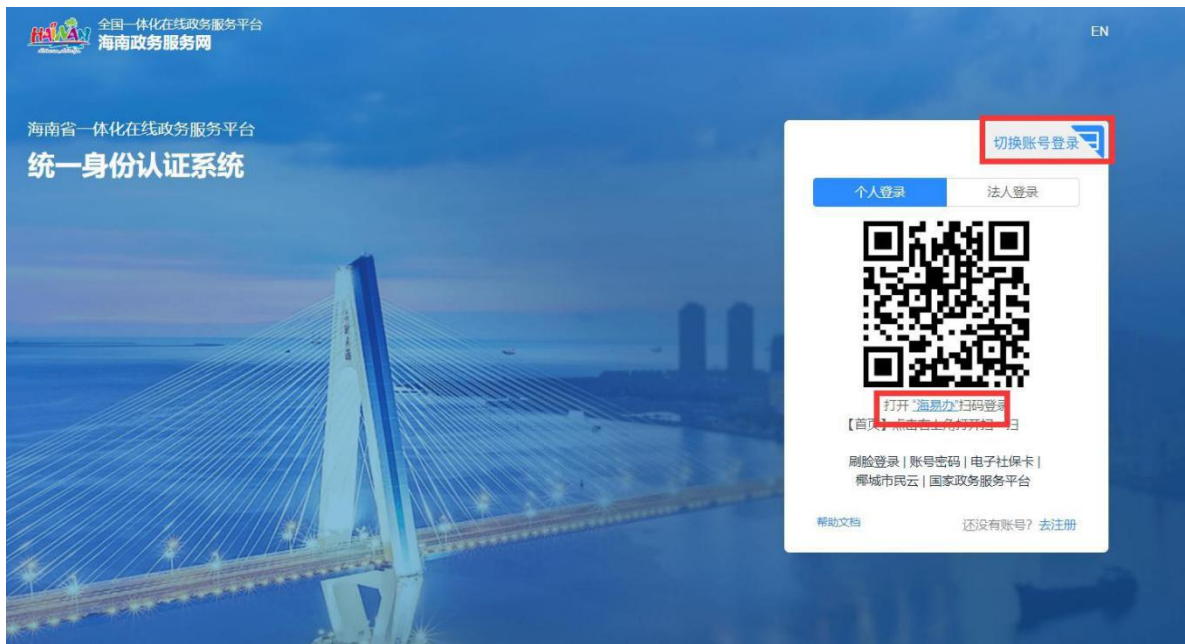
HAINAN
全国一体化在线政务服务平台
海南政务服务网

EN

海南省一体化在线政务服务平台
统一身份认证系统

切换账号登录

个人登录
法人登录

打开"海易办"扫码登录
【首页】点击右上角打开扫一扫

刷脸登录 | 账号密码 | 电子社保卡 |
椰城市民云 | 国家政务服务平台

帮助文档
还没有账号? 去注册